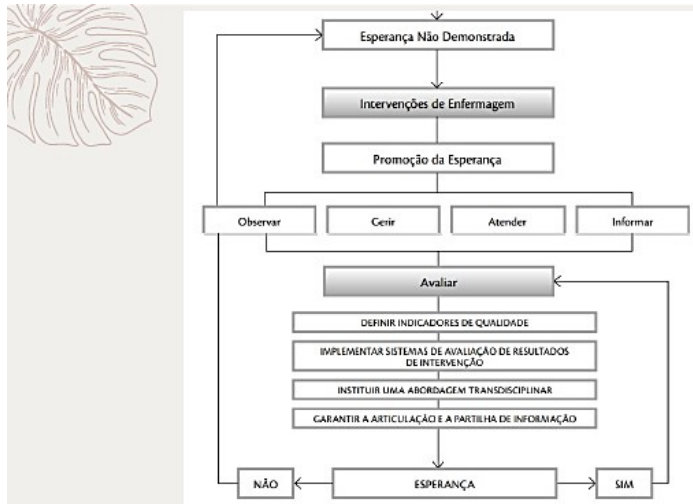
Esperança Não Demonstrada

Intervenções de Enfermagem

Promoção da Esperança

Observar

Gerir

Atender

Informar

Avaliar

DEFINIR INDICADORES DE QUALIDADE

IMPLEMENTAR SISTEMAS DE AVALIAÇÃO DE RESULTADOS DE INTERVENÇÃO

INSTITUIR UMA ABORDAGEM TRANSDISCIPLINAR

GARANTIR A ARTICULAÇÃO E A PARTILHA DE INFORMAÇÃO

NÃO

ESPERANÇA

SIM